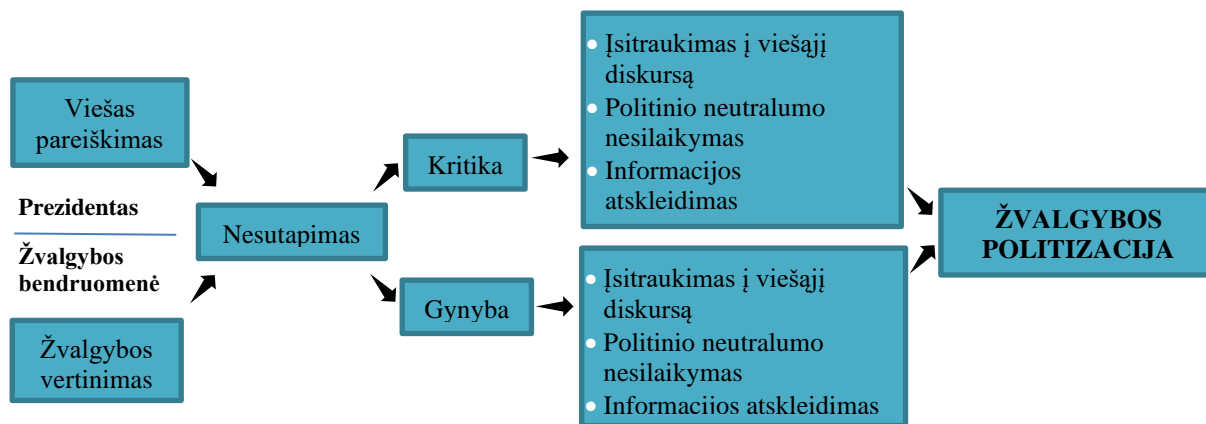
Viešas pareiškimas

Prezidentas

Žvalgybos bendruomenė

Žvalgybos vertinimas

Nesutapimas

Kritika

Gynyba

- Įsitraukimas į viešąjį diskursą
- Politinio neutralumo nesilaikymas
- Informacijos atskleidimas

- Įsitraukimas į viešąjį diskursą
- Politinio neutralumo nesilaikymas
- Informaciios atskleidimas

ŽVALGYBOS POLITIZACIJA